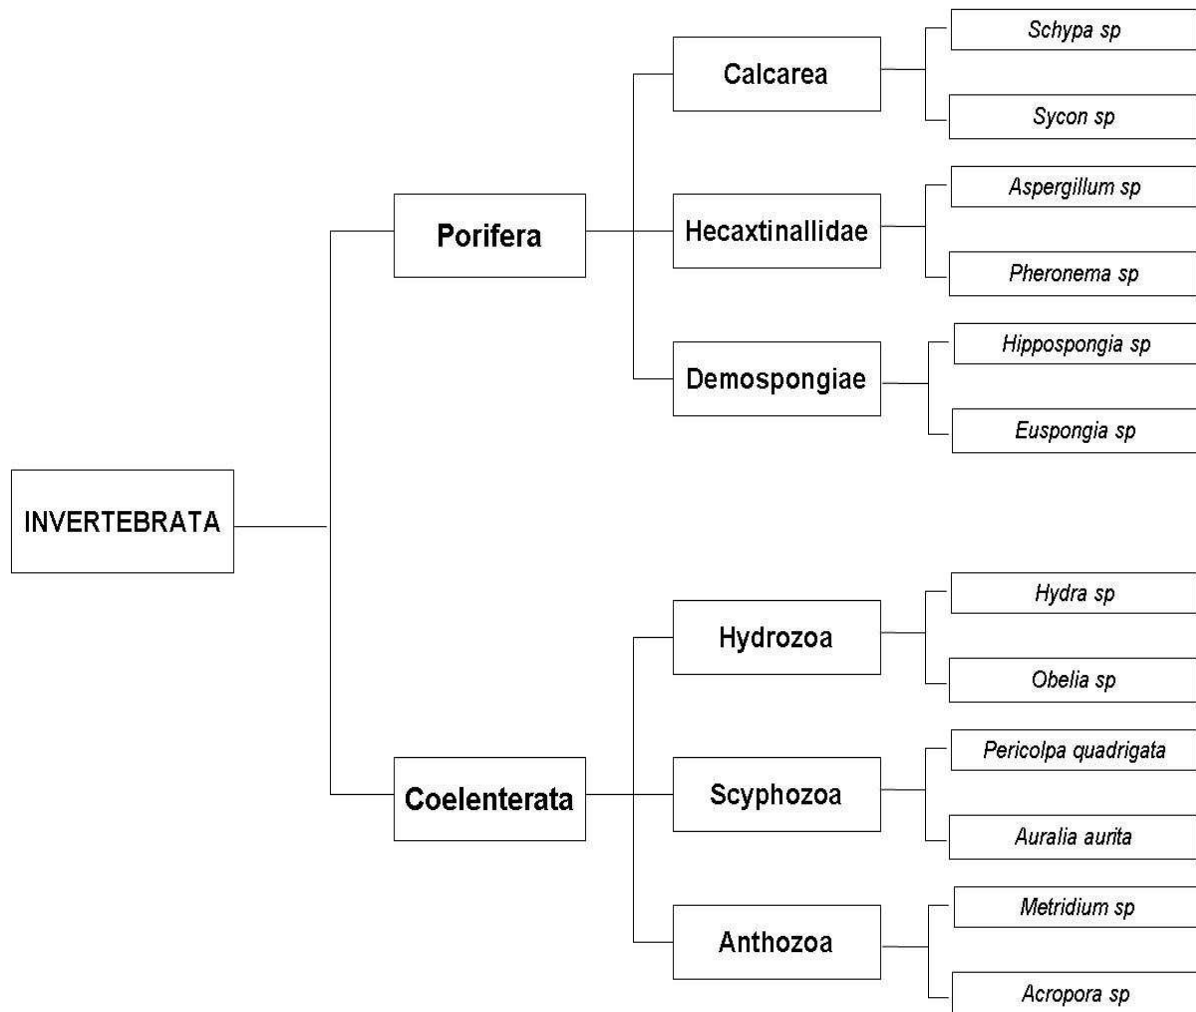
INVERTEBRATA

Porifera

Calcarea

Schypa sp

Sycon sp

Hecaxtinallidae

Aspergillum sp

Pheronema sp

Demospongiae

Hippospongia sp

Euspongia sp

Coelenterata

Hydrozoa

Hydra sp

Obelia sp

Scyphozoa

Pericolpa quadrigata

Auralia aurita

Anthozoa

Metridium sp

Acropora sp